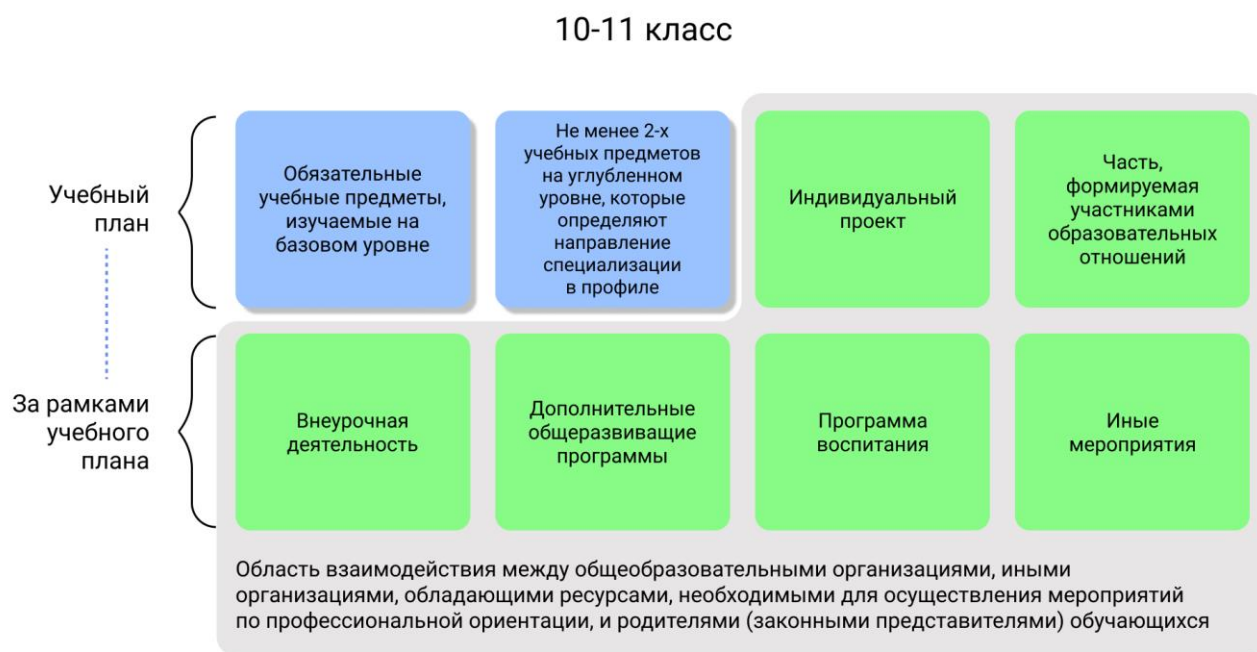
10-11 класс

Учебный план

Обязательные учебные предметы, изучаемые на базовом уровне

Не менее 2-х учебных предметов на углубленном уровне, которые определяют направление специализации в профиле

Индивидуальный проект

Часть, формируемая участниками образовательных отношений

За рамками учебного плана

Внеурочная деятельность

Дополнительные общеразвивающие программы

Программа воспитания

Иные мероприятия

Область взаимодействия между общеобразовательными организациями, иными организациями, обладающими ресурсами, необходимыми для осуществления мероприятий по профессиональной ориентации, и родителями (законными представителями) обучающихся